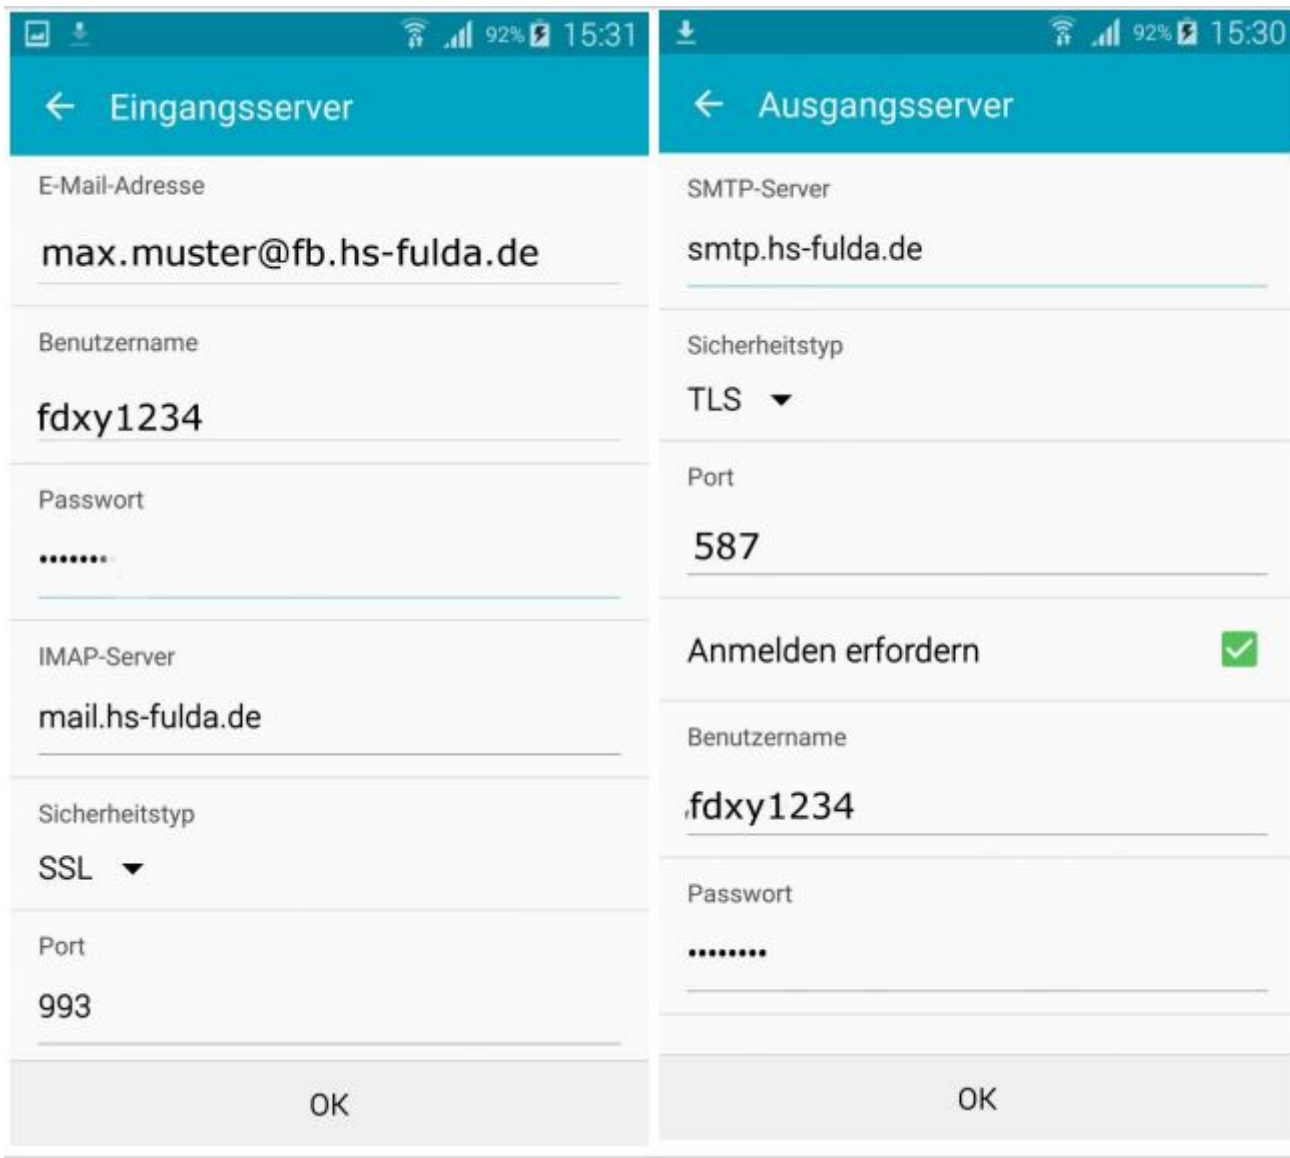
92% 15:31

Eingangsserver

E-Mail-Adresse

max.muster@fb.hs-fulda.de

Benutzername

fdxy1234

Passwort

•••••••

IMAP-Server

mail.hs-fulda.de

Sicherheitstyp

SSL

Port

993

OK

92% 15:30

Ausgangsserver

SMTP-Server

smtp.hs-fulda.de

Sicherheitstyp

TLS

Port

587

Anmelden erfordern

Benutzername

fdxy1234

Passwort

••••••••

OK